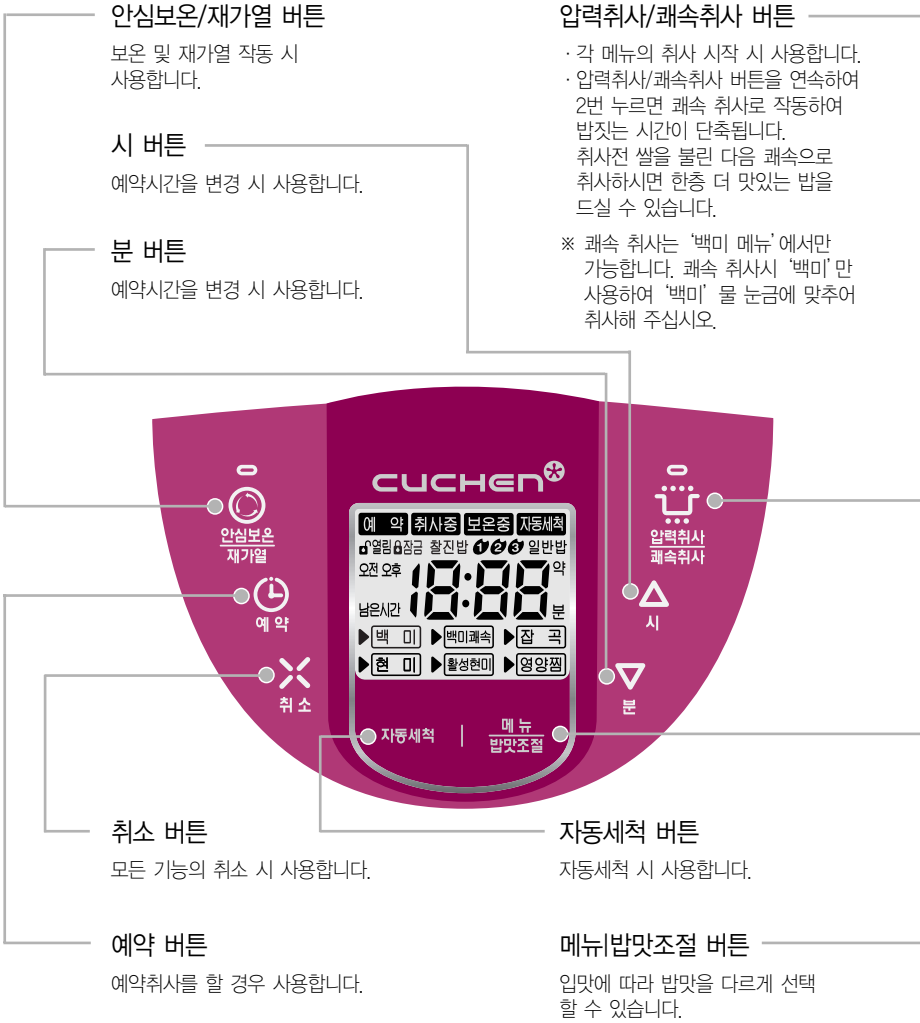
안심보온/재가열 버튼

보온 및 재가열 작동 시 사용합니다.

시 버튼

예약시간을 변경 시 사용합니다.

분 버튼

예약시간을 변경 시 사용합니다.

압력취사/쾌속취사 버튼

· 각 메뉴의 취사 시작 시 사용합니다.
· 압력취사/쾌속취사 버튼을 연속하여 2번 누르면 쾌속 취사로 작동하여 밥짓는 시간이 단축됩니다. 취사전 쌀을 불린 다음 쾌속으로 취사하시면 한층 더 맛있는 밥을 드실 수 있습니다.

※ 쾌속 취사는 '백미 메뉴'에서만 가능합니다. 쾌속 취사시 '백미'만 사용하여 '백미' 물 눈금에 맞추어 취사해 주십시오.

CUCHEN

안심보온 재가열

예 약

취 소

예 약 | 취사중 | 보온중 | 자동세척

열림 잠금 찰진밥 1 2 3 일반밥

오전 오후 18:88 약

남은시간 분

백 미 | 백미쾌속 | 잡 곡

현 미 | 활성현미 | 영양찜

자동세척

메 뉴 밥맛조절

압력취사 쾌속취사

시

분

취소 버튼

모든 기능의 취소 시 사용합니다.

자동세척 버튼

자동세척 시 사용합니다.

예약 버튼

예약취사를 할 경우 사용합니다.

메뉴|밥맛조절 버튼

입맛에 따라 밥맛을 다르게 선택 할 수 있습니다.